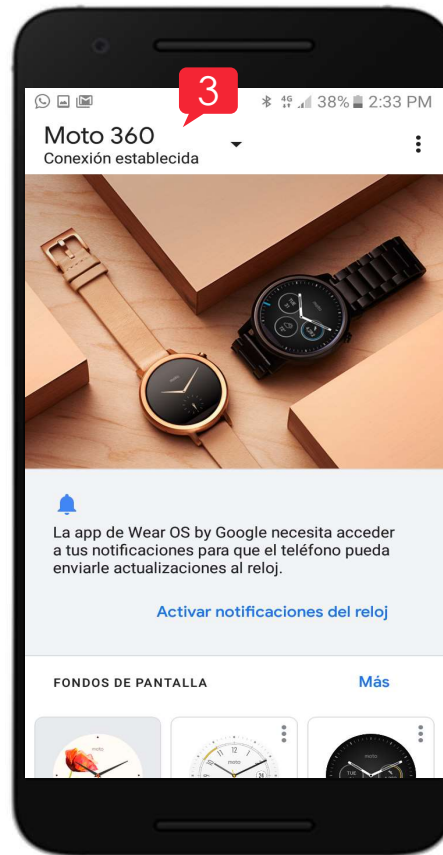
3

38% 2:33 PM

Moto 360
Conexión establecida

La app de Wear OS by Google necesita acceder a tus notificaciones para que el teléfono pueda enviarle actualizaciones al reloj.

Activar notificaciones del reloj

FONDOS DE PANTALLA

Más